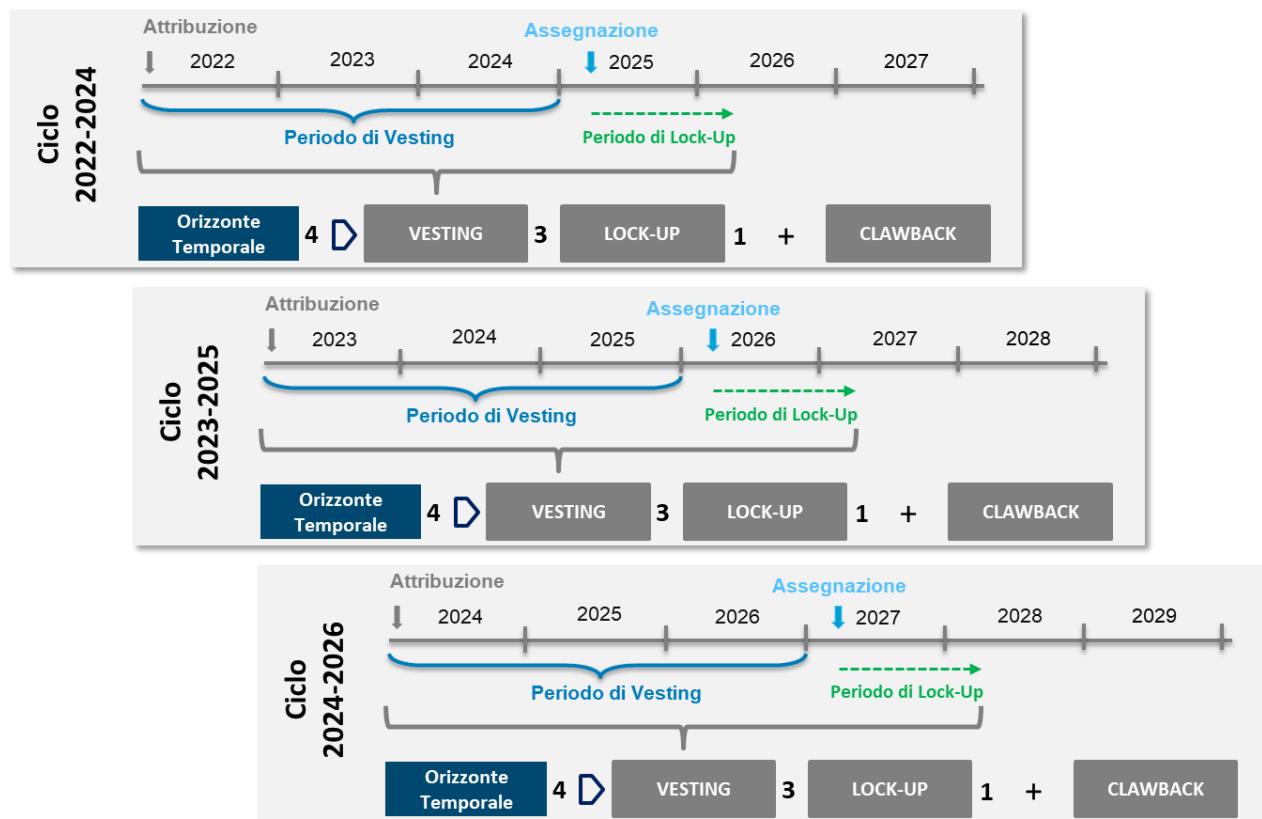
Ciclo 2022-2024

Attribuzione

Assegnazione

2022 2023 2024 2025 2026 2027

Periodo di Vesting

Periodo di Lock-Up

Orizzonte Temporale 4 VESTING 3 LOCK-UP 1 + CLAWBACK

Ciclo 2023-2025

Attribuzione

Assegnazione

2023 2024 2025 2026 2027 2028

Periodo di Vesting

Periodo di Lock-Up

Orizzonte Temporale 4 VESTING 3 LOCK-UP 1 + CLAWBACK

Ciclo 2024-2026

Attribuzione

Assegnazione

2024 2025 2026 2027 2028 2029

Periodo di Vesting

Periodo di Lock-Up

Orizzonte Temporale 4 VESTING 3 LOCK-UP 1 + CLAWBACK